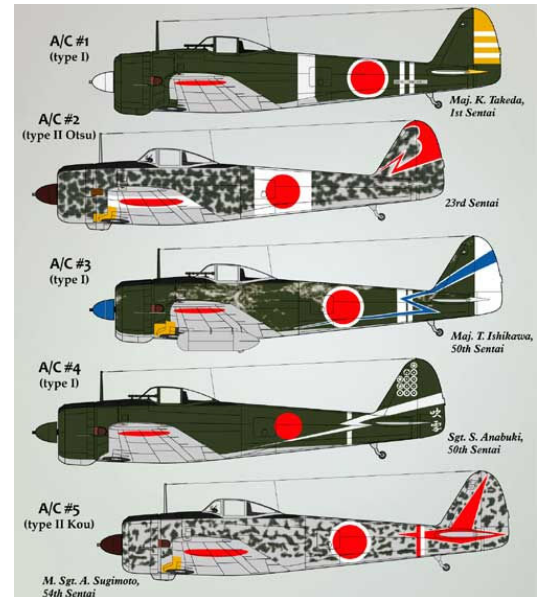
A/C #1
(type I)

Maj. K. Takeda,
1st Sentai

A/C #2
(type II Otsu)

23rd Sentai

A/C #3
(type I)

Maj. T. Ishikawa,
50th Sentai

A/C #4
(type I)

Sgt. S. Anabuki,
50th Sentai

A/C #5
(type II Kou)

M. Sgt. A. Sugimoto,
54th Sentai